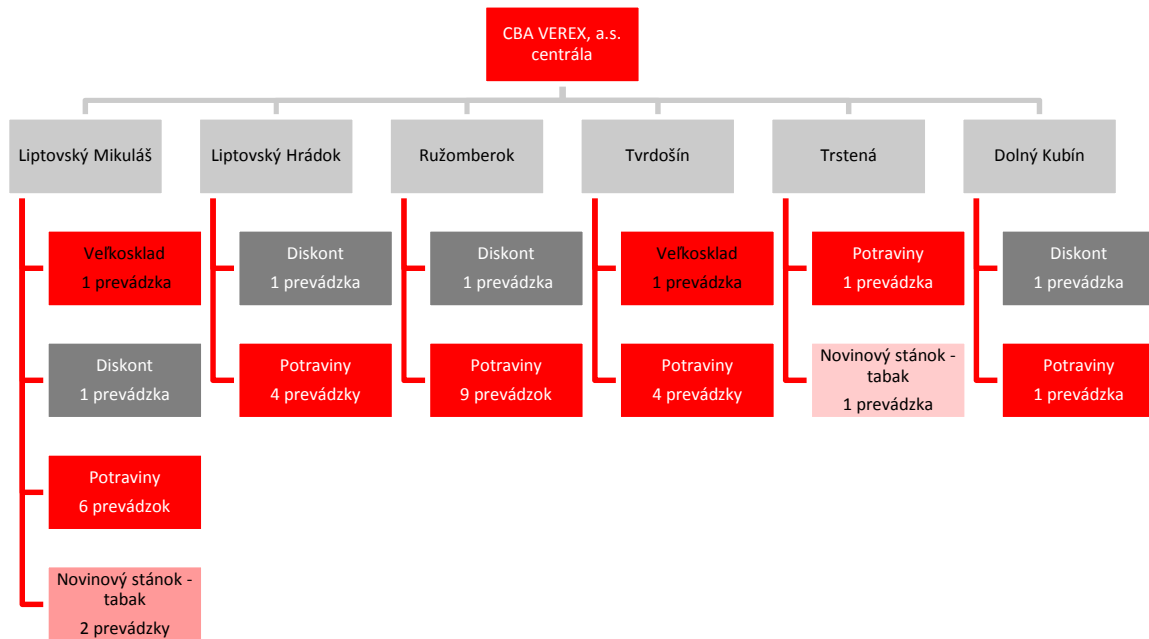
CBA VEREX, a.s.
centrála

Liptovský Mikuláš

Veľkosklad
1 prevádzka

Diskont
1 prevádzka

Potraviny
6 prevádzok

Novinový stánok - tabak
2 prevádzky

Liptovský Hrádok

Diskont
1 prevádzka

Potraviny
4 prevádzky

Ružomberok

Diskont
1 prevádzka

Potraviny
9 prevádzok

Tvrdošín

Veľkosklad
1 prevádzka

Potraviny
4 prevádzky

Trstená

Potraviny
1 prevádzka

Novinový stánok - tabak
1 prevádzka

Dolný Kubín

Diskont
1 prevádzka

Potraviny
1 prevádzka